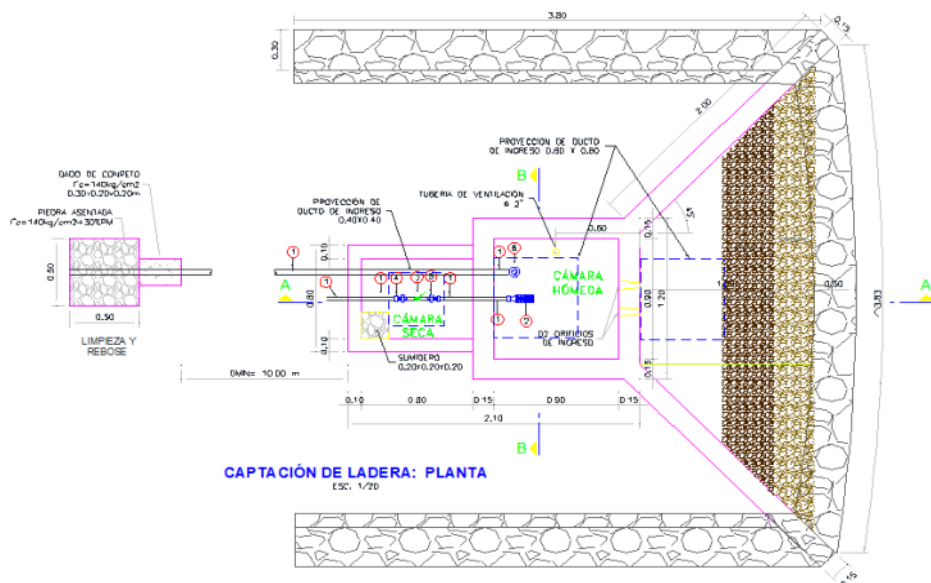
3.80

0.30

0.15

2.00

45°

PROYECCION DE DUCTO DE INGRESO 0.80 X 0.80

B

TUBERIA DE VENTILACION ø 2"

DADO DE CONRETO f'c=140kg/cm2 0.30x0.20x0.20m

PIEDRA ASENTADA f'c=140kg/cm2+30%PM

PROYECCION DE DUCTO DE INGRESO 0.40X0.40

0.50

0.30

LIMPIEZA Y REBOSE

A

1

1

1

4

3

5

1

6

1

2

CÁMARA HÚMEDA

CÁMARA SECA

07 ORIFICIOS DE INGRESO

SUMIDERO 0.20x0.20x0.20

DMIN= 10.00 m

0.10

0.80

0.10

0.60

0.15

0.90

1.20

0.15

0.50

3.83

A

0.10

0.80

0.15

0.90

0.15

2.10

B

CAPTACIÓN DE LADERA: PLANTA

ESC. 1/20

0.15